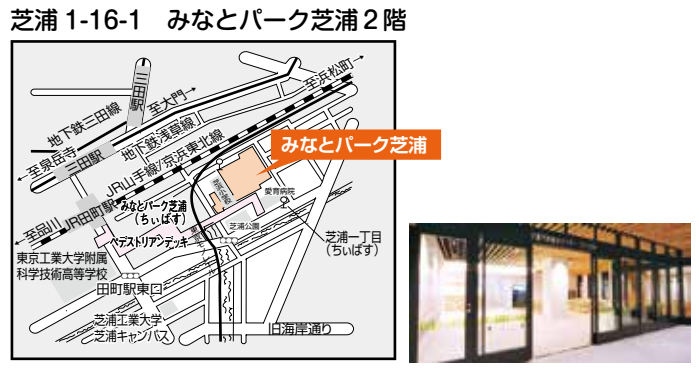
芝浦 1-16-1　みなとパーク芝浦２階

三田駅
至大門
至浜松町
地下鉄三田線
地下鉄浅草線
至泉岳寺
三田駅
JR山手線/京浜東北線
みなとパーク芝浦
愛育病院
至品川
JR田町駅
みなとパーク芝浦（ちぃばす）
ペデストリアンデッキ
芝浦公園
芝浦一丁目（ちぃばす）
東京工業大学附属科学技術高等学校
田町駅東口
芝浦工業大学芝浦キャンパス
旧海岸通り